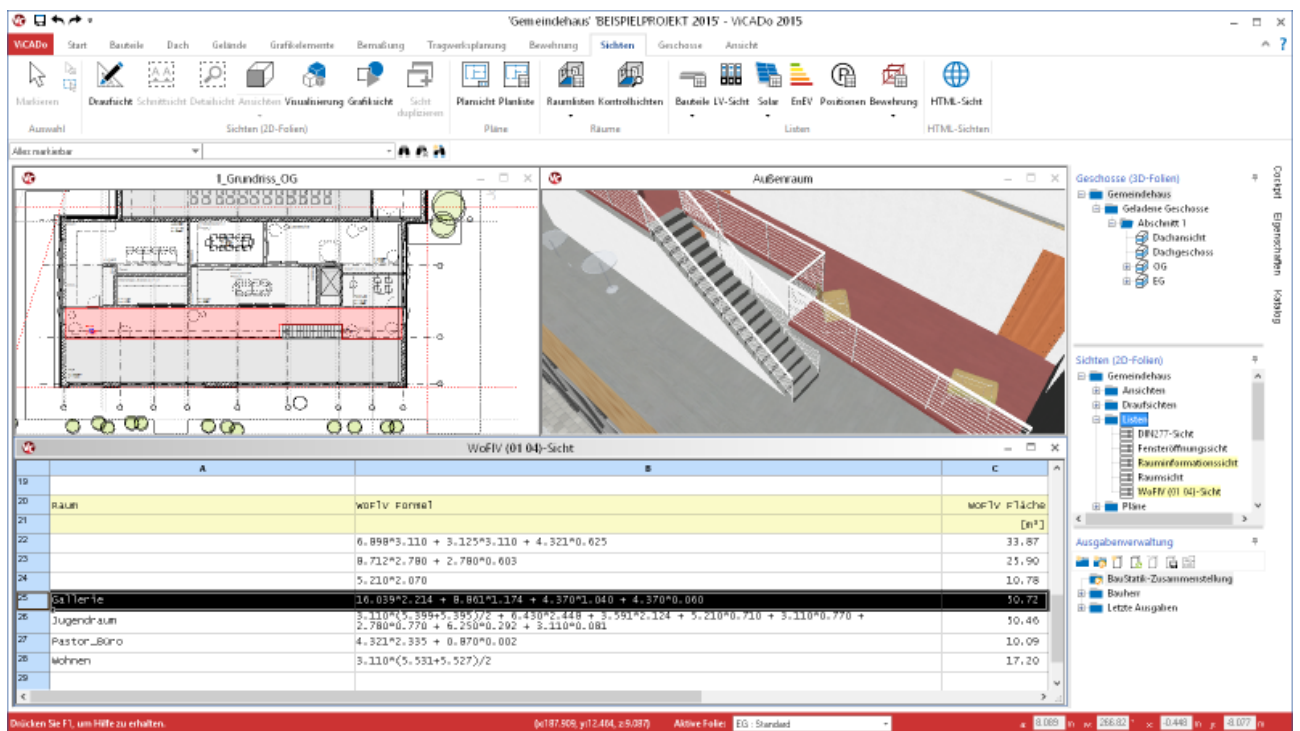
'Gemeindehaus' 'BEISPIELPROJEKT 2015' - ViCADo 2015

ViCADo Start Bauteile Dach Gelände Grafikelemente Bemaßung Tragwerksplanung Bewehrung Sichten Geschosse Ansicht

Markieren
Auswahl
Draufsicht Schnittsicht Detailsicht Ansichten Visualisierung Grafiksicht Sicht duplizieren
Sichten (2D-Folien)
Plansicht Planliste
Pläne
Raumlisten Kontrollsichten
Räume
Bauteile LV-Sicht Solar EnEV Positionen Bewehrung
Listen
HTML-Sicht
HTML-Sichten

Alles markierbar

I_Grundriss_OG

Außenraum

Geschosse (3D-Folien)
Gemeindehaus
Geladene Geschosse
Abschnitt 1
Dachansicht
Dachgeschoss
OG
EG

Cockpit Eigenschaften Katalog

Sichten (2D-Folien)
Gemeindehaus
Ansichten
Draufsichten
Listen
DIN277-Sicht
Fensteröffnungssicht
Rauminformationssicht
Raumsicht
WoFIV (01 04)-Sicht
Pläne

Ausgabenverwaltung
BauStatik-Zusammenstellung
Bauherr
Letzte Ausgaben

WoFIV (01 04)-Sicht

| | A | B | C |
|---|---|---|---|
| 19 | | | |
| 20 | Raum | WoFlV Formel | WoFlV Fläche |
| 21 | | | [m²] |
| 22 | | 6.898*3.110 + 3.125*3.110 + 4.321*0.625 | 33.87 |
| 23 | | 8.712*2.780 + 2.780*0.603 | 25.90 |
| 24 | | 5.210*2.070 | 10.78 |
| 25 | Gallerie | 16.039*2.214 + 8.861*1.174 + 4.370*1.040 + 4.370*0.060 | 50.72 |
| 26 | Jugendraum | 3.110*(5.399+5.395)/2 + 6.430*2.448 + 3.591*2.124 + 5.210*0.710 + 3.110*0.770 + 2.780*0.770 + 6.250*0.292 + 3.110*0.081 | 50.46 |
| 27 | Pastor_Büro | 4.321*2.335 + 0.870*0.002 | 10.09 |
| 28 | Wohnen | 3.110*(5.531+5.527)/2 | 17.20 |
| 29 | | | |

Drücken Sie F1, um Hilfe zu erhalten.
(x187.909, y12.484, z9.087)
Aktive Folie: EG : Standard
8.089 m 266.82 ° -0.446 m -8.077 m